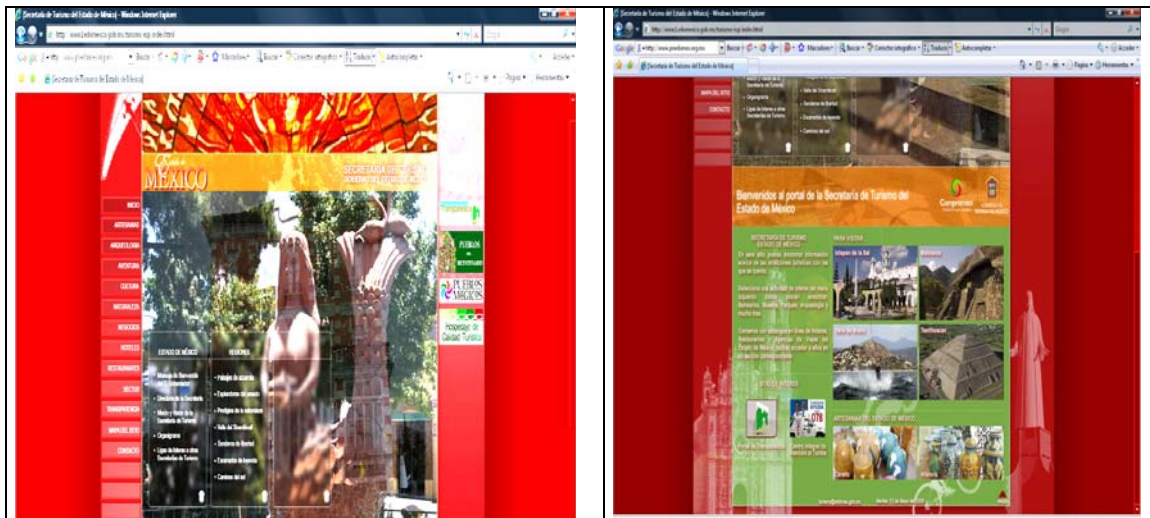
Secretaría de Turismo del Estado de México - Windows Internet Explorer

Secretaría de Turismo del Estado de México

MÉXICO

SECRETARÍA DE TURISMO

INICIO
ARTESANÍAS
ARQUEOLOGÍA
AVENTURA
CULTURA
NEGOCIOS
HOTELES
RESTAURANTES
SECTOR
TRANSPARENCIA
MAPA DEL SITIO
CONTACTO

ESTADO DE MÉXICO
REGIONES

PUEBLOS CON ENCANTO
PUEBLOS MÁGICOS
Hospedaje de Calidad Turística

Secretaría de Turismo del Estado de México - Windows Internet Explorer

MAPA DEL SITIO
CONTACTO

Organigrama
Ligas de Interés a otras Secretarías de Turismo

Bienvenidos al portal de la Secretaría de Turismo del Estado de México

SECRETARÍA DE TURISMO ESTADO DE MÉXICO

PARA VISITAR

Teotihuacan

SITIOS DE INTERÉS

ARTESANÍAS DEL ESTADO DE MÉXICO